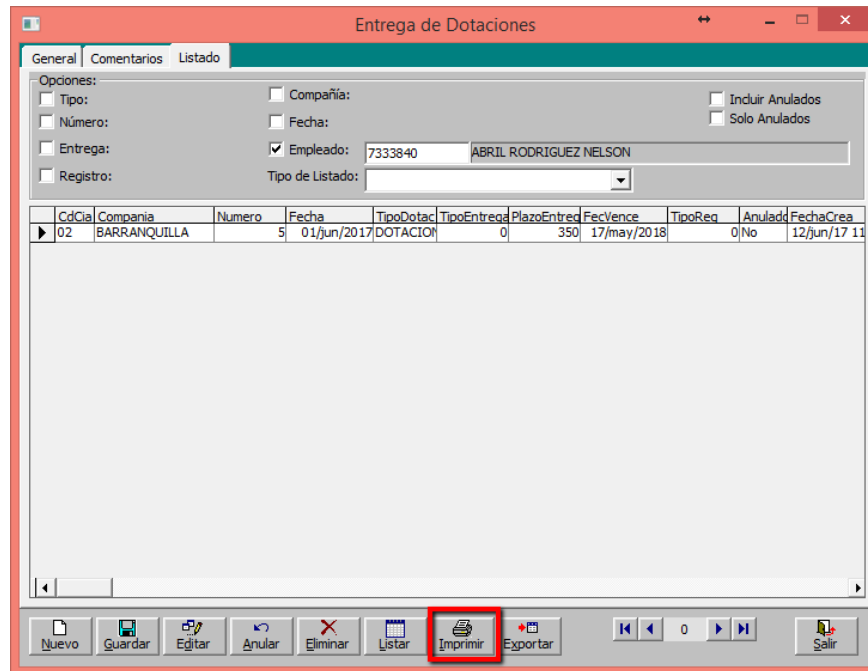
Entrega de Dotaciones

General | Comentarios | Listado

Opciones:
Tipo:
Número:
Entrega:
Registro:
Compañía:
Fecha:
Empleado: 7333840 ABRIL RODRIGUEZ NELSON
Tipo de Listado:
Incluir Anulados
Solo Anulados

| CdCia | Compania | Numero | Fecha | TipoDotac | TipoEntrega | PlazoEntreg | FecVence | TipoReg | Anulado | FechaCrea |
|---|---|---|---|---|---|---|---|---|---|---|
| 02 | BARRANQUILLA | 5 | 01/jun/2017 | DOTACION | 0 | 350 | 17/may/2018 | 0 | No | 12/jun/17 11 |

Nuevo | Guardar | Editar | Anular | Eliminar | Listar | Imprimir | Exportar | 0 | Salir